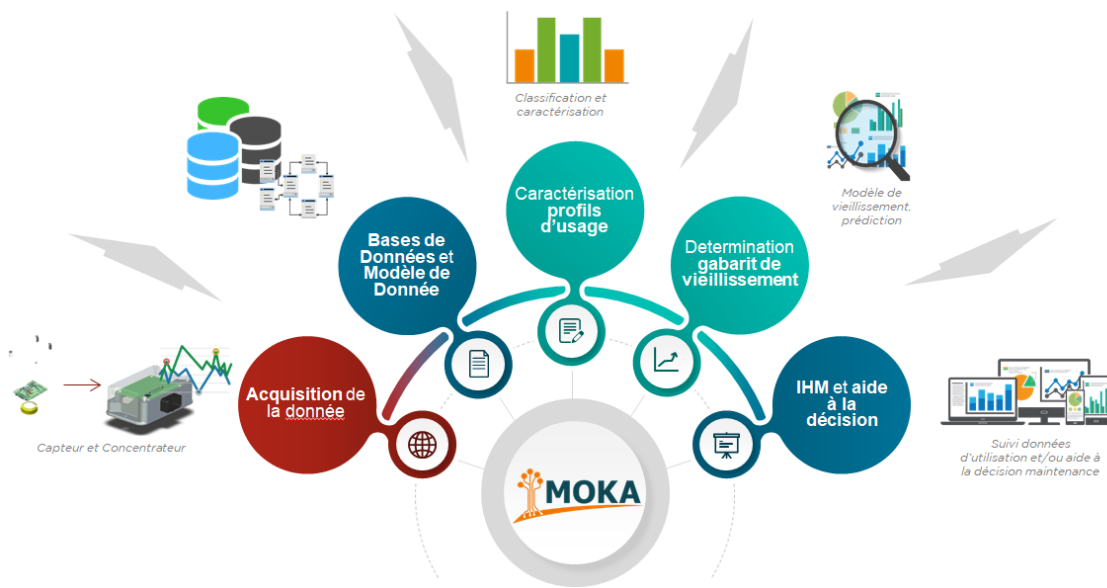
Classification et caractérisation

Modèle de vieillissement, prédiction

Caractérisation profils d'usage

Bases de Données et Modèle de Donnée

Determination gabarit de vieillissement

Acquisition de la donnée

IHM et aide à la décision

Capteur et Concentrateur

Suivi données d'utilisation et/ou aide à la décision maintenance

MOKA